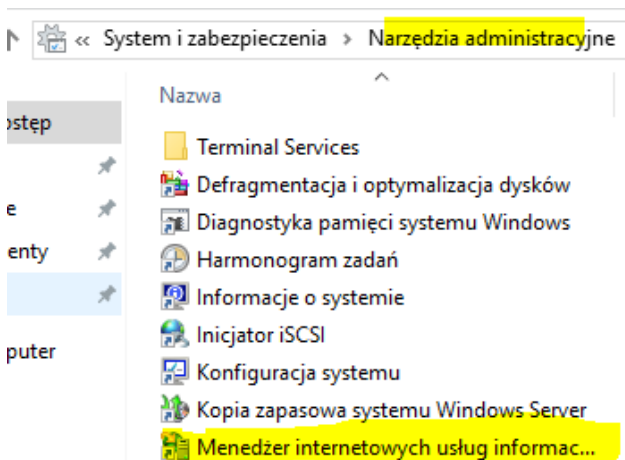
« System i zabezpieczenia › Narzędzia administracyjne

Nazwa

ostęp
e
enty
puter

Terminal Services
Defragmentacja i optymalizacja dysków
Diagnostyka pamięci systemu Windows
Harmonogram zadań
Informacje o systemie
Inicjator iSCSI
Konfiguracja systemu
Kopia zapasowa systemu Windows Server
Menedżer internetowych usług informac...